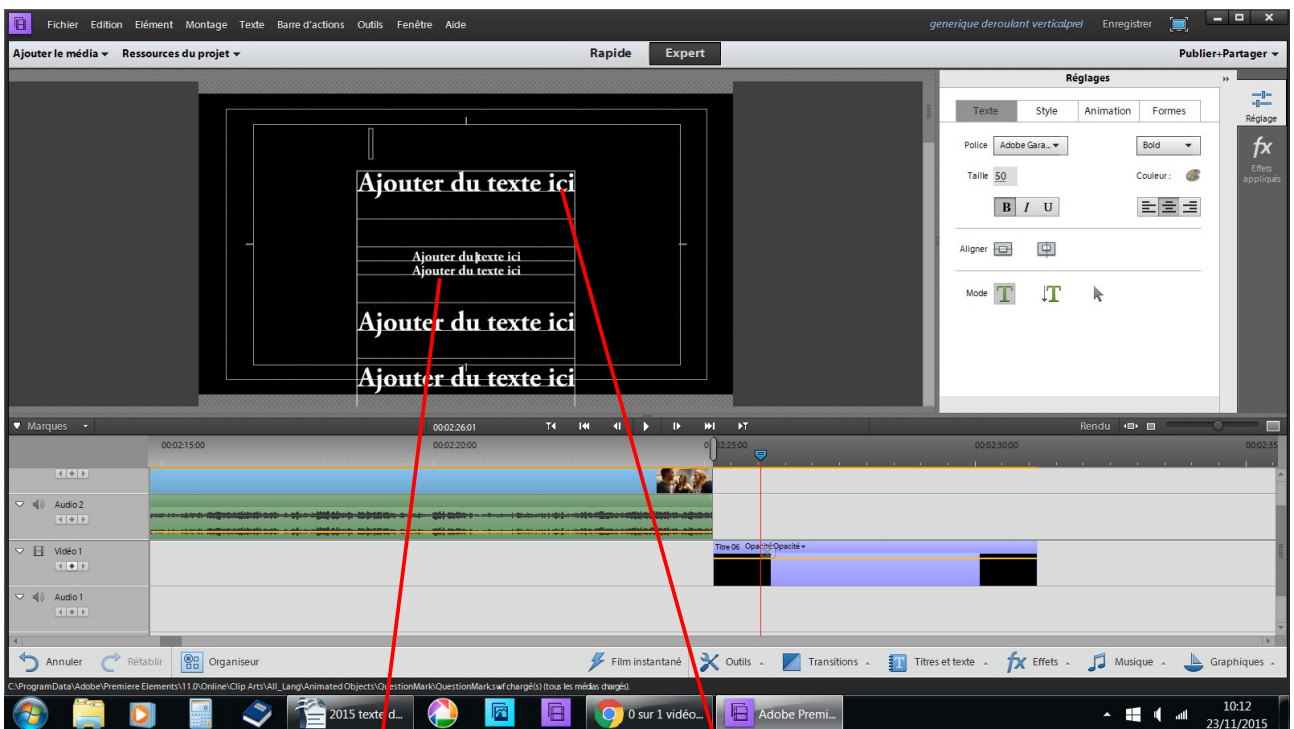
Fichier Edition Elément Montage Texte Barre d'actions Outils Fenêtre Aide
generique deroulant verticalprel Enregistrer

Ajouter le média ▾ Ressources du projet ▾ Rapide Expert Publier+Partager ▾

Ajouter du texte ici
Ajouter du texte ici
Ajouter du texte ici
Ajouter du texte ici
Ajouter du texte ici

Réglages
Texte Style Animation Formes
Police Adobe Gara... Bold
Taille 50 Couleur :
B I U
Aligner
Mode

Réglage
fx Effets appliqués

Marques 00:02:26:01 Rendu
00:02:15:00 00:02:20:00 00:02:25:00 00:02:30:00 00:02:35

Audio 2
Vidéo 1
Titre 06 Opacité:Opacité ▾
Audio 1

Annuler Rétablir Organiseur Film instantané Outils Transitions Titres et texte Effets Musique Graphiques

C:\ProgramData\Adobe\Premiere Elements\11.0\Online\Clip Arts\All_Lang\Animated Objects\QuestionMark\QuestionMark.swf chargé(s) (tous les médias chargés).

2015 texte d... 0 sur 1 vidéo... Adobe Premi... 10:12 23/11/2015